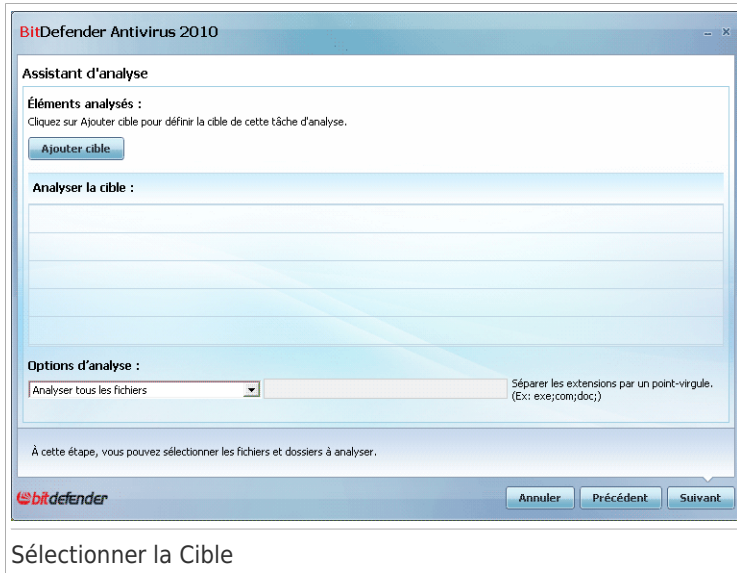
BitDefender Antivirus 2010

Assistant d'analyse

Éléments analysés :
Cliquez sur Ajouter cible pour définir la cible de cette tâche d'analyse.

Ajouter cible

Analyser la cible :

Options d'analyse :

Analyser tous les fichiers

Séparer les extensions par un point-virgule. (Ex: exe;com;doc;)

À cette étape, vous pouvez sélectionner les fichiers et dossiers à analyser.

bitdefender

Annuler Précédent Suivant

Sélectionner la Cible